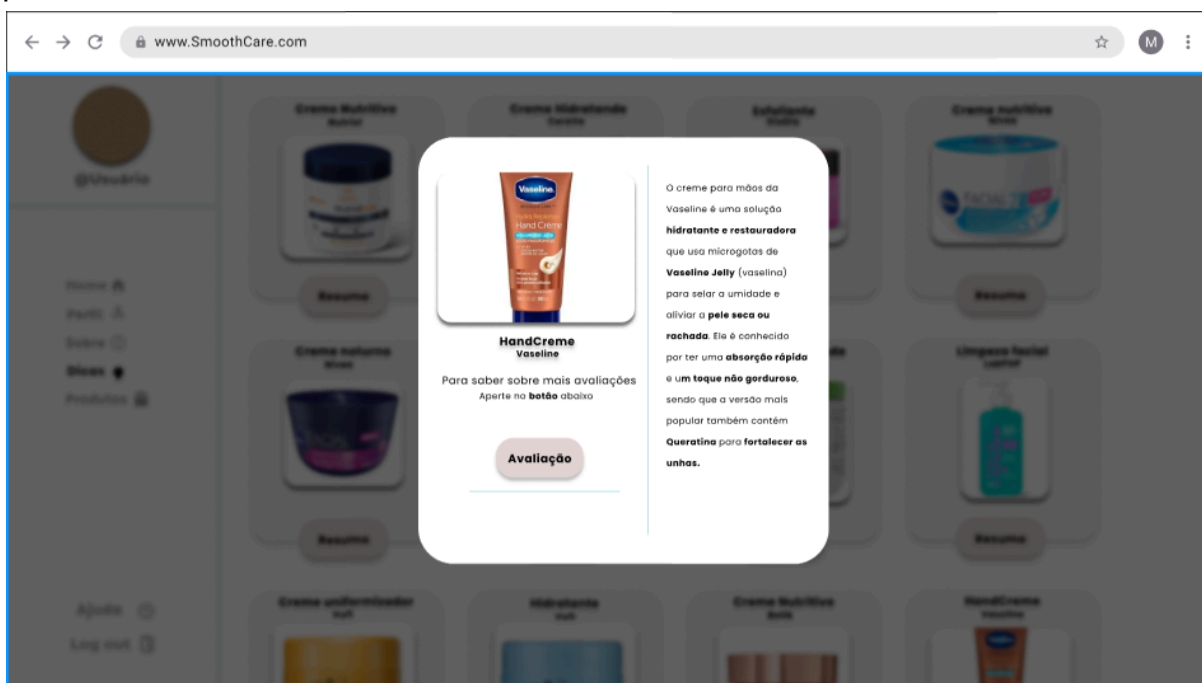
www.SmoothCare.com

M

@Usuário

Home
Perfil
Sobre
Dicas
Produtos

Ajuda
Log out

Creme Nutritivo
Nutriol

Creme Hidratante
Cerave

Esfoliante
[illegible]

Creme nutritivo
Nivea

Resumo

Resumo

Creme noturno
Nivea

Limpeza facial
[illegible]

Resumo

Resumo

Creme uniformizador
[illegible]

Hidratante
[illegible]

Creme Nutritivo
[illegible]

HandCreme
Vaseline

Vaseline
Hand Creme

HandCreme
Vaseline

Para saber sobre mais avaliações
Aperte no botão abaixo

Avaliação

O creme para mãos da Vaseline é uma solução hidratante e restauradora que usa microgotas de Vaseline Jelly (vaselina) para selar a umidade e aliviar a pele seca ou rachada. Ele é conhecido por ter uma absorção rápida e um toque não gorduroso, sendo que a versão mais popular também contém Queratina para fortalecer as unhas.